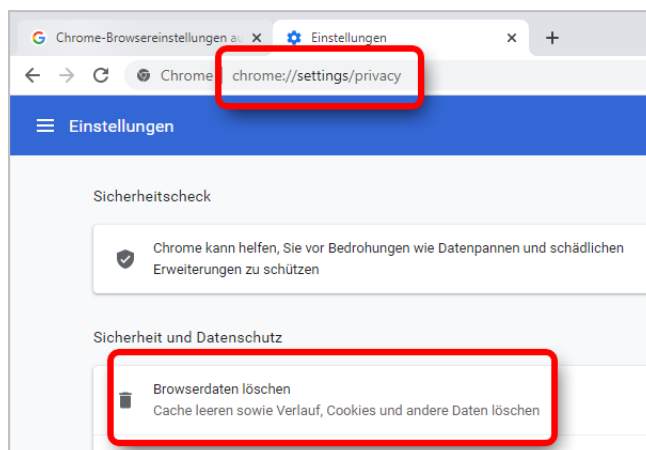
Chrome-Browsereinstellungen au ×

Einstellungen ×

+

Chrome

chrome://settings/privacy

Einstellungen

Sicherheitscheck

Chrome kann helfen, Sie vor Bedrohungen wie Datenpannen und schädlichen Erweiterungen zu schützen

Sicherheit und Datenschutz

Browserdaten löschen

Cache leeren sowie Verlauf, Cookies und andere Daten löschen